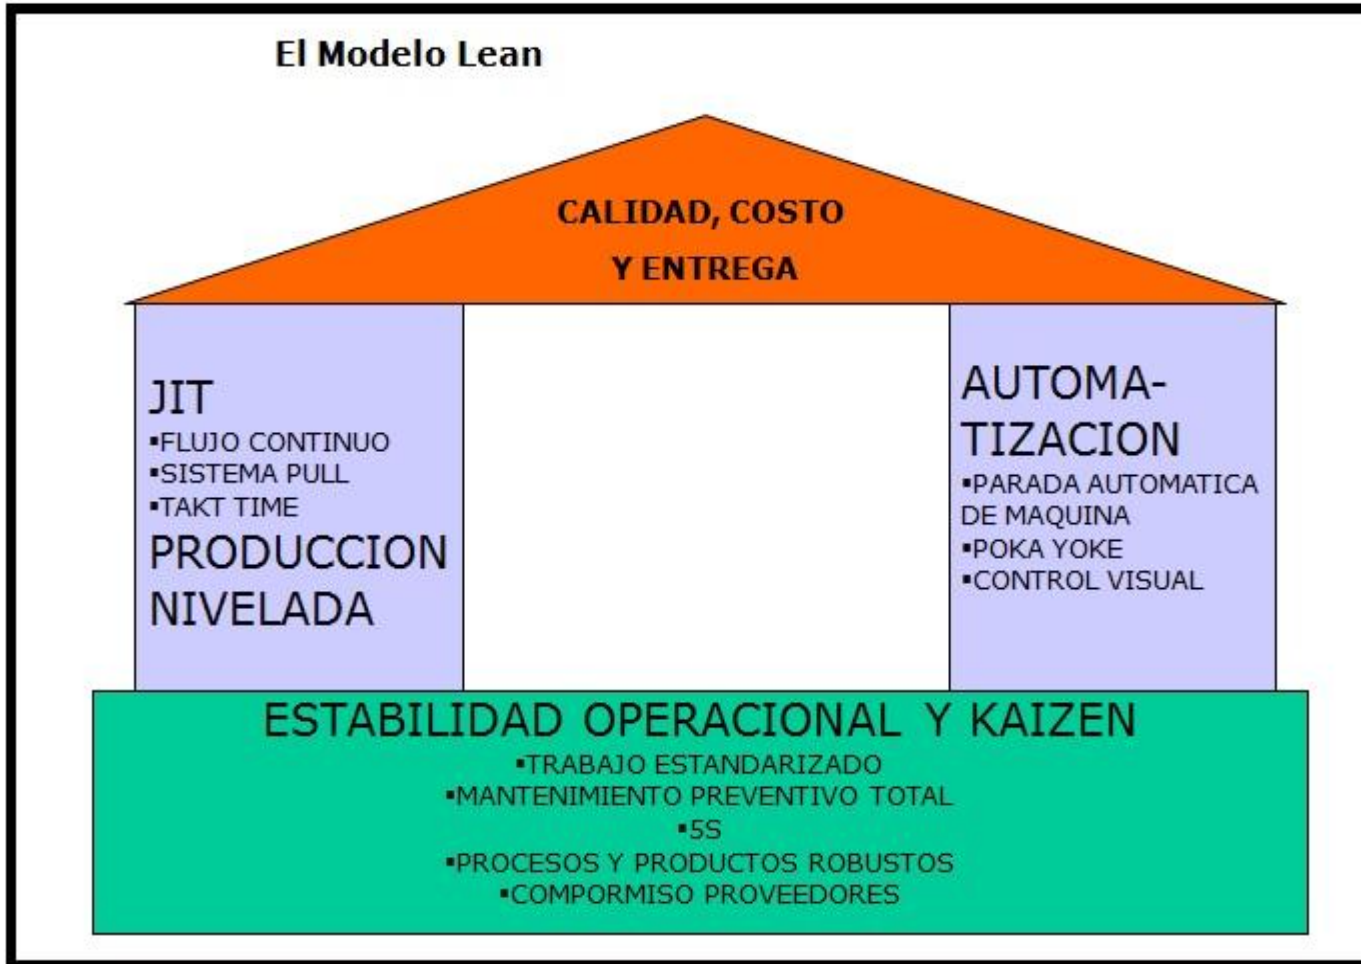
El Modelo Lean

CALIDAD, COSTO
Y ENTREGA

JIT
▪FLUJO CONTINUO
▪SISTEMA PULL
▪TAKT TIME
PRODUCCION NIVELADA

AUTOMATIZACION
▪PARADA AUTOMATICA DE MAQUINA
▪POKA YOKE
▪CONTROL VISUAL

ESTABILIDAD OPERACIONAL Y KAIZEN
▪TRABAJO ESTANDARIZADO
▪MANTENIMIENTO PREVENTIVO TOTAL
▪5S
▪PROCESOS Y PRODUCTOS ROBUSTOS
▪COMPORMISO PROVEEDORES